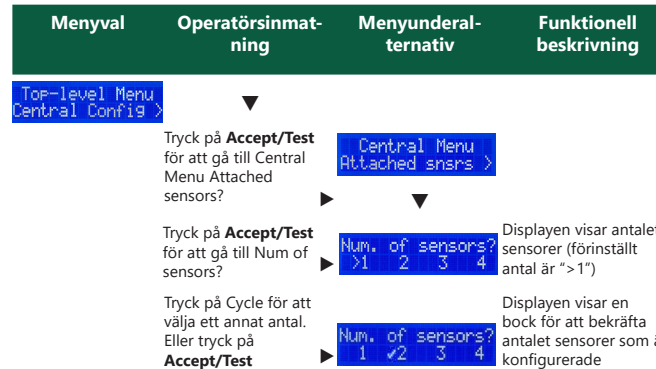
| Menyval | Operatörsinmatning | Menyunderalternativ | Funktionell beskrivning |
|---|---|---|---|
| Top-level Menu Central Config > | | | |
| | Tryck på **Accept/Test** för att gå till Central Menu Attached sensors? | Central Menu Attached snsrs > | |
| | Tryck på **Accept/Test** för att gå till Num of sensors? | Num. of sensors? >1 2 3 4 | Displayen visar antalet sensorer (förinställt antal är ">1") |
| | Tryck på Cycle för att välja ett annat antal. Eller tryck på **Accept/Test** | Num. of sensors? 1 ✓2 3 4 | Displayen visar en bock för att bekräfta antalet sensorer som ä konfigurerade |